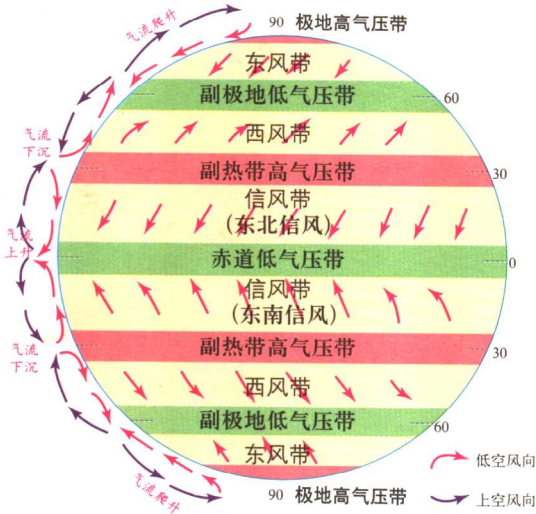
90 极地高气压带
气流爬升
东风带
副极地低气压带 60
气流下沉
西风带
副热带高气压带 30
信风带
（东北信风）
气流上升
赤道低气压带 0
信风带
（东南信风）
气流下沉
副热带高气压带 30
西风带
副极地低气压带 60
东风带
气流爬升
90 极地高气压带
低空风向
上空风向